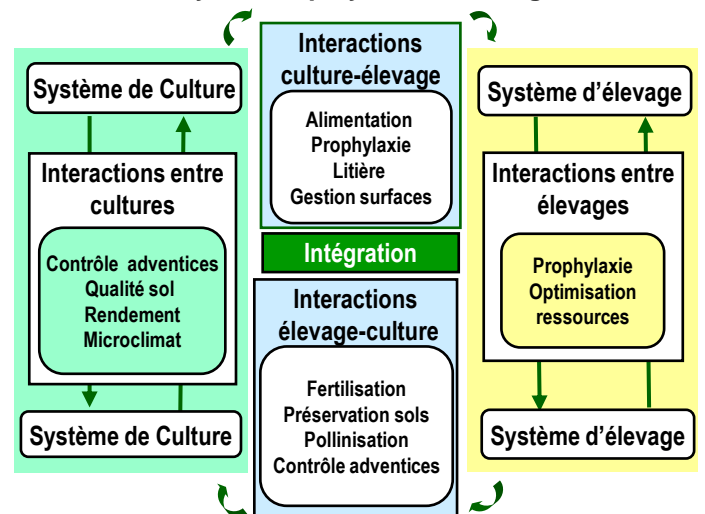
Système de Culture

Interactions entre cultures

Contrôle adventices
Qualité sol
Rendement
Microclimat

Système de Culture

Interactions culture-élevage

Alimentation
Prophylaxie
Litière
Gestion surfaces

Intégration

Interactions élevage-culture

Fertilisation
Préservation sols
Pollinisation
Contrôle adventices

Système d'élevage

Interactions entre élevages

Prophylaxie
Optimisation ressources

Système d'élevage